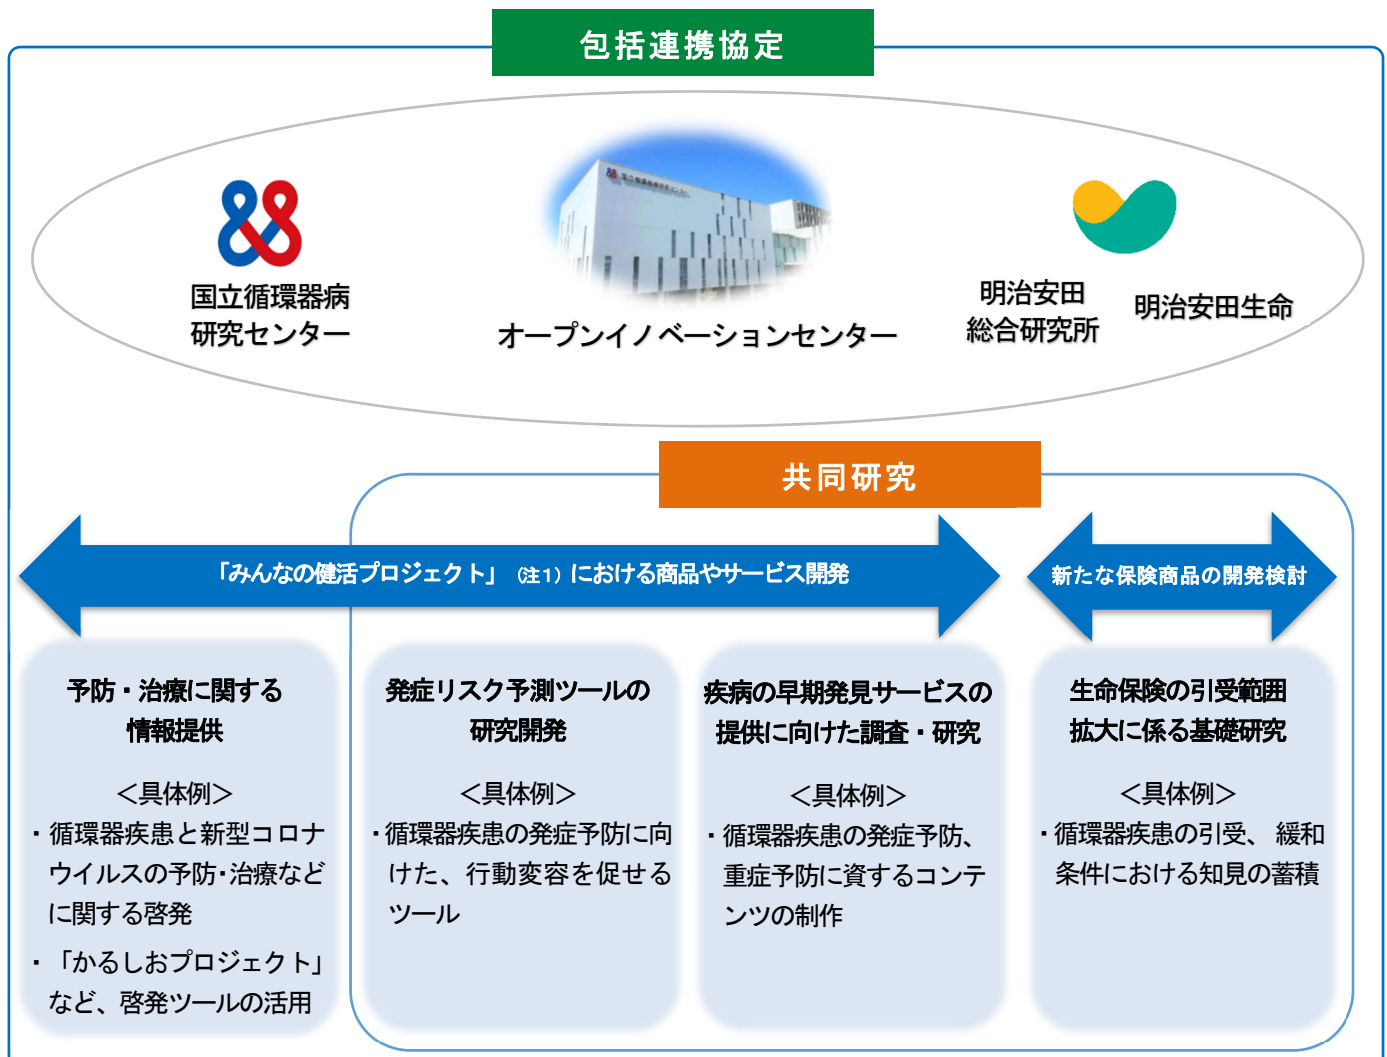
包括連携協定

国立循環器病
研究センター

オープンイノベーションセンター

明治安田
総合研究所

明治安田生命

共同研究

「みんなの健活プロジェクト」（注1）における商品やサービス開発

新たな保険商品の開発検討

予防・治療に関する
情報提供

＜具体例＞
・循環器疾患と新型コロナウイルスの予防・治療などに関する啓発
・「かるしおプロジェクト」など、啓発ツールの活用

発症リスク予測ツールの
研究開発

＜具体例＞
・循環器疾患の発症予防に向けた、行動変容を促せるツール

疾病の早期発見サービスの
提供に向けた調査・研究

＜具体例＞
・循環器疾患の発症予防、重症予防に資するコンテンツの制作

生命保険の引受範囲
拡大に係る基礎研究

＜具体例＞
・循環器疾患の引受、緩和条件における知見の蓄積